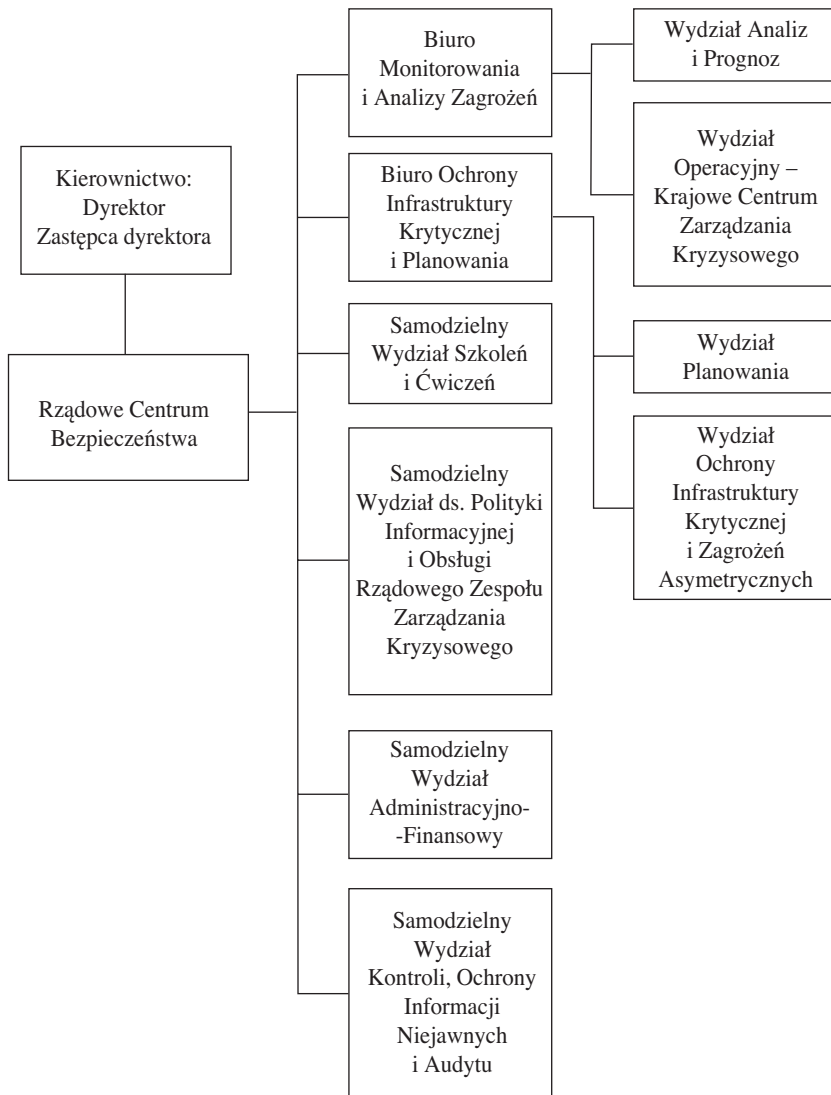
Kierownictwo: Dyrektor Zastępca dyrektora

Rządowe Centrum Bezpieczeństwa

Biuro Monitorowania i Analizy Zagrożeń

Wydział Analiz i Prognoz

Wydział Operacyjny – Krajowe Centrum Zarządzania Kryzysowego

Biuro Ochrony Infrastruktury Krytycznej i Planowania

Wydział Planowania

Wydział Ochrony Infrastruktury Krytycznej i Zagrożeń Asymetrycznych

Samodzielny Wydział Szkoleń i Ćwiczeń

Samodzielny Wydział ds. Polityki Informacyjnej i Obsługi Rządowego Zespołu Zarządzania Kryzysowego

Samodzielny Wydział Administracyjno--Finansowy

Samodzielny Wydział Kontroli, Ochrony Informacji Niejawnych i Audytu